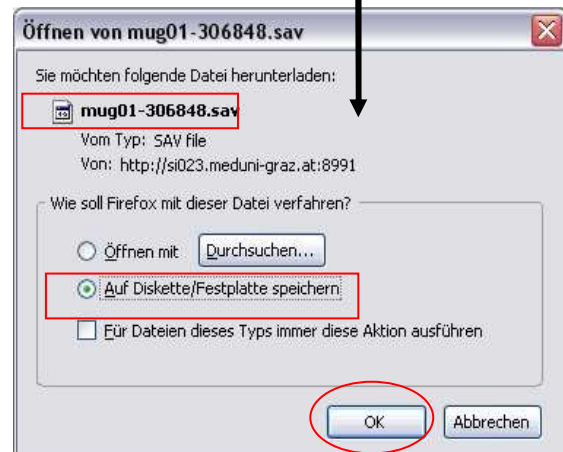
Öffnen von mug01-306848.sav

Sie möchten folgende Datei herunterladen:

mug01-306848.sav

Vom Typ: SAV file

Von: http://si023.meduni-graz.at:8991

Wie soll Firefox mit dieser Datei verfahren?

Öffnen mit Durchsuchen...

Auf Diskette/Festplatte speichern

Für Dateien dieses Typs immer diese Aktion ausführen

OK Abbrechen